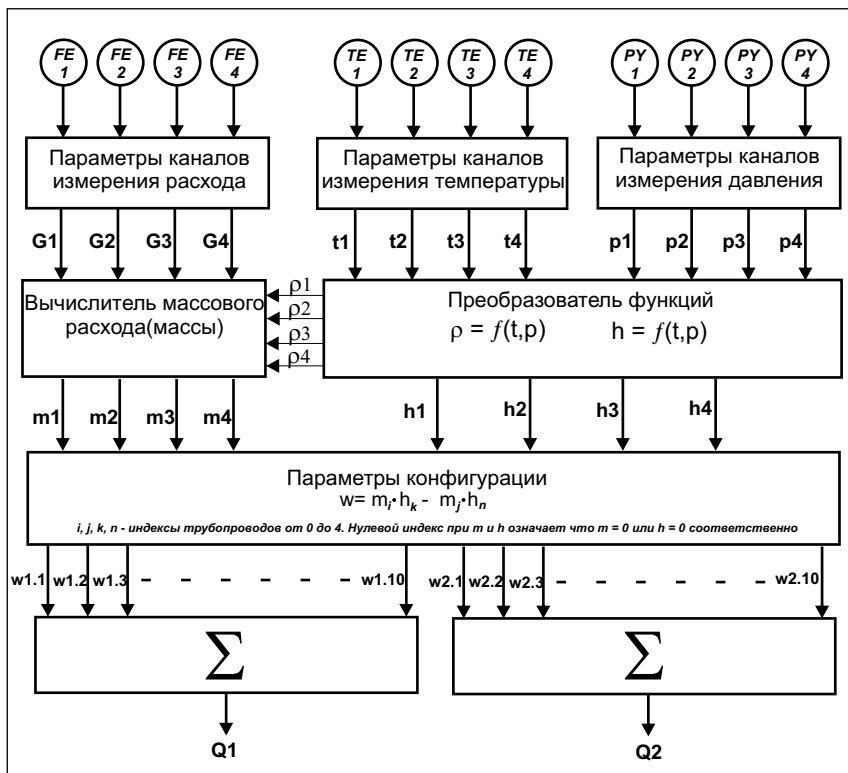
FE 1 FE 2 FE 3 FE 4

TE 1 TE 2 TE 3 TE 4

PY 1 PY 2 PY 3 PY 4

Параметры каналов измерения расхода

Параметры каналов измерения температуры

Параметры каналов измерения давления

G1 G2 G3 G4

t1 t2 t3 t4

p1 p2 p3 p4

Вычислитель массового расхода(массы)

$\rho1$ $\rho2$ $\rho3$ $\rho4$

Преобразователь функций

$\rho = f(t,p)$ $h = f(t,p)$

m1 m2 m3 m4

h1 h2 h3 h4

Параметры конфигурации

$w = m_i \cdot h_k - m_j \cdot h_n$

i, j, k, n - индексы трубопроводов от 0 до 4. Нулевой индекс при m и h означает что m = 0 или h = 0 соответственно

w1.1 w1.2 w1.3 – – – – – – – w1.10

w2.1 w2.2 w2.3 – – – – – – – w2.10

$\sum$

$\sum$

Q1

Q2